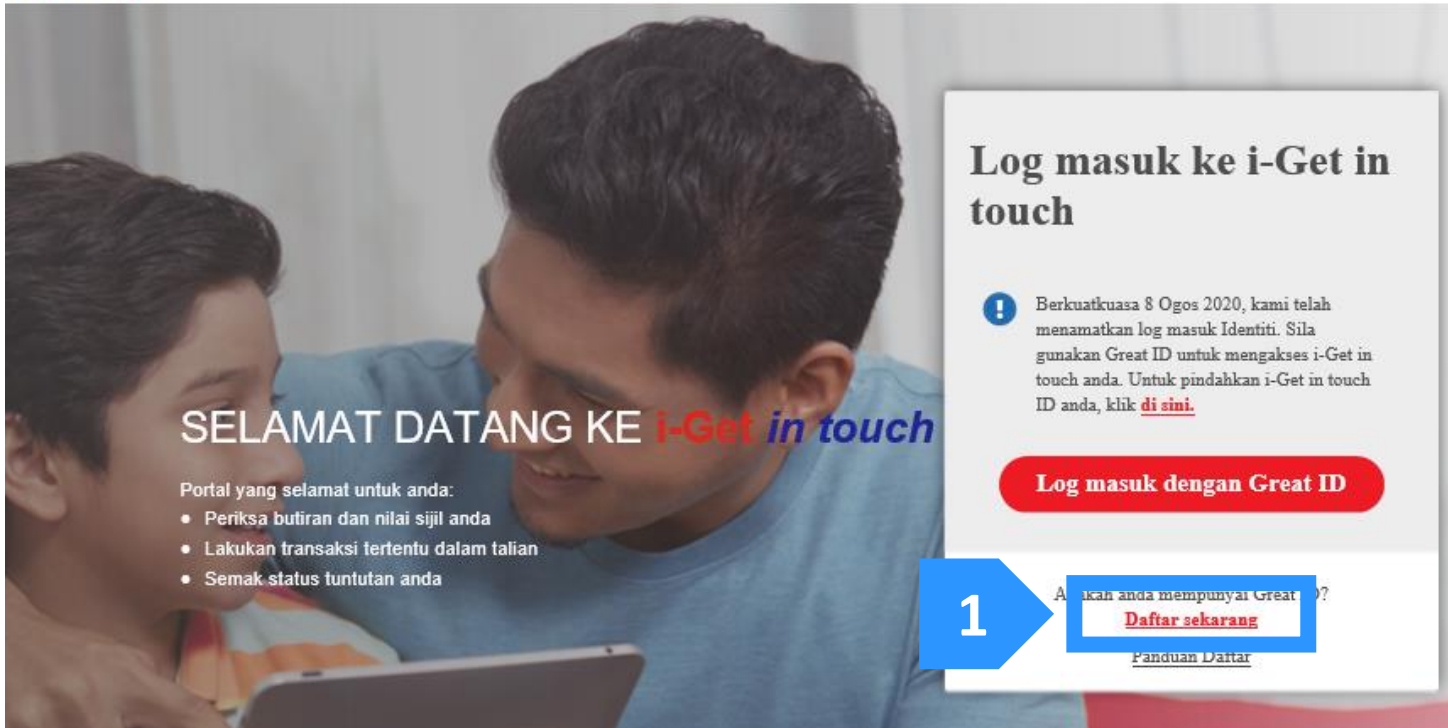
SELAMAT DATANG KE i-Get in touch

Portal yang selamat untuk anda:
- Periksa butiran dan nilai sijil anda
- Lakukan transaksi tertentu dalam talian
- Semak status tuntutan anda

Log masuk ke i-Get in touch

Berkuatkuasa 8 Ogos 2020, kami telah menamatkan log masuk Identiti. Sila gunakan Great ID untuk mengakses i-Get in touch anda. Untuk pindahkan i-Get in touch ID anda, klik di sini.

Log masuk dengan Great ID

A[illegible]akah anda mempunyai Great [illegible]D?
Daftar sekarang

1

Panduan Daftar